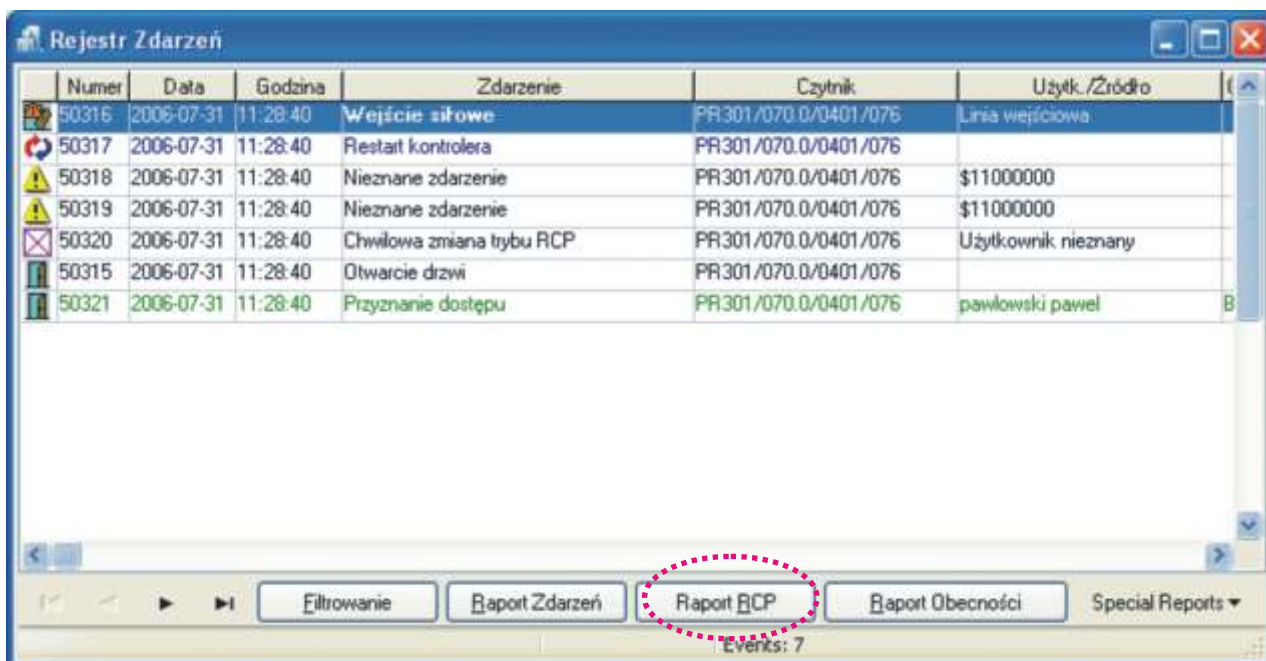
Rejestr Zdarzeń

| Numer | Data | Godzina | Zdarzenie | Czytnik | Użytk./Źródło | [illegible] |
|---|---|---|---|---|---|---|
| 50316 | 2006-07-31 | 11:28:40 | Wejście siłowe | PR301/070.0/0401/076 | Linia wejściowa | |
| 50317 | 2006-07-31 | 11:28:40 | Restart kontrolera | PR301/070.0/0401/076 | | |
| 50318 | 2006-07-31 | 11:28:40 | Nieznane zdarzenie | PR301/070.0/0401/076 | $11000000 | |
| 50319 | 2006-07-31 | 11:28:40 | Nieznane zdarzenie | PR301/070.0/0401/076 | $11000000 | |
| 50320 | 2006-07-31 | 11:28:40 | Chwilowa zmiana trybu RCP | PR301/070.0/0401/076 | Użytkownik nieznany | |
| 50315 | 2006-07-31 | 11:28:40 | Otwarcie drzwi | PR301/070.0/0401/076 | | |
| 50321 | 2006-07-31 | 11:28:40 | Przyznanie dostępu | PR301/070.0/0401/076 | pawlowski pawel | B |

Filtrowanie | Raport Zdarzeń | Raport RCP | Raport Obecności | Special Reports

Events: 7